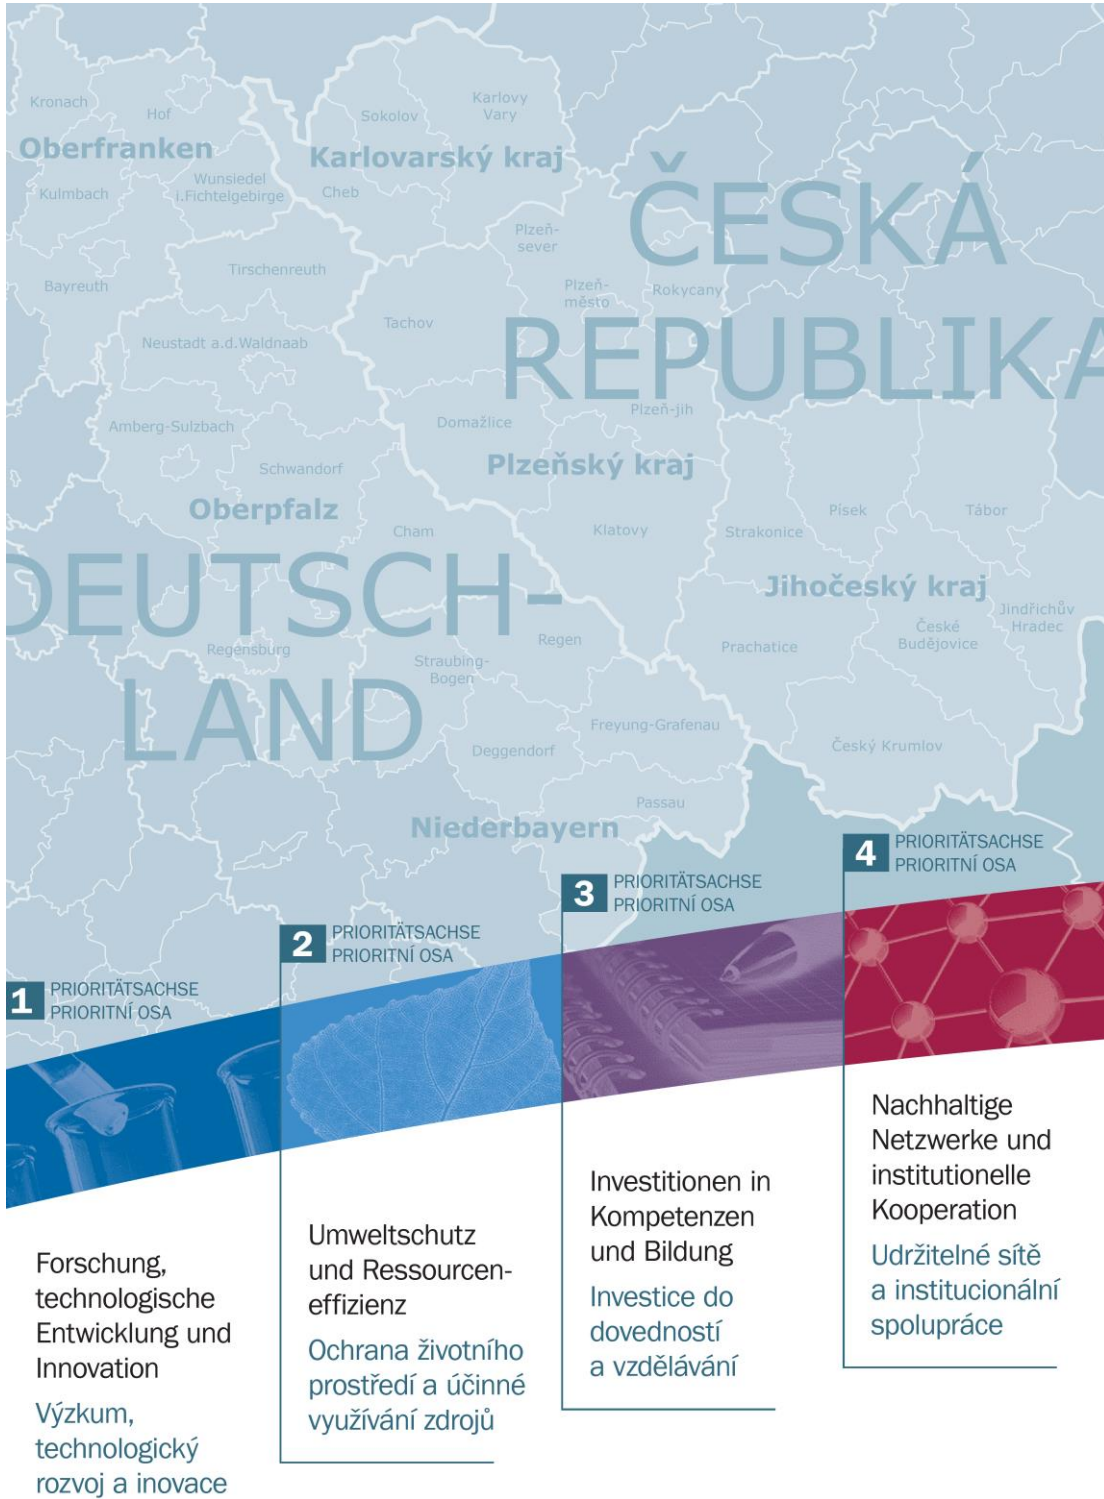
Kronach
Hof
Sokolov
Karlovy Vary
Oberfranken
Karlovarský kraj
Kulmbach
Wunsiedel i.Fichtelgebirge
Cheb
ČESKÁ
Plzeň-sever
Tirschenreuth
Bayreuth
Plzeň-město
Rokycany
Tachov
REPUBLIKA
Neustadt a.d.Waldnaab
Plzeň-jih
Amberg-Sulzbach
Domažlice
Schwandorf
Plzeňský kraj
Oberpfalz
Písek
Tábor
Cham
Klatovy
Strakonice
DEUTSCH-
Jihočeský kraj
Jindřichův Hradec
Regen
České Budějovice
Regensburg
Straubing-Bogen
Prachatice
LAND
Freyung-Grafenau
Deggendorf
Český Krumlov
Passau
Niederbayern

4 PRIORITÄTSACHSE PRIORITNÍ OSA
3 PRIORITÄTSACHSE PRIORITNÍ OSA
2 PRIORITÄTSACHSE PRIORITNÍ OSA
1 PRIORITÄTSACHSE PRIORITNÍ OSA

Forschung, technologische Entwicklung und Innovation
Výzkum, technologický rozvoj a inovace

Umweltschutz und Ressourceneffizienz
Ochrana životního prostředí a účinné využívání zdrojů

Investitionen in Kompetenzen und Bildung
Investice do dovedností a vzdělávání

Nachhaltige Netzwerke und institutionelle Kooperation
Udržitelné sítě a institucionální spolupráce